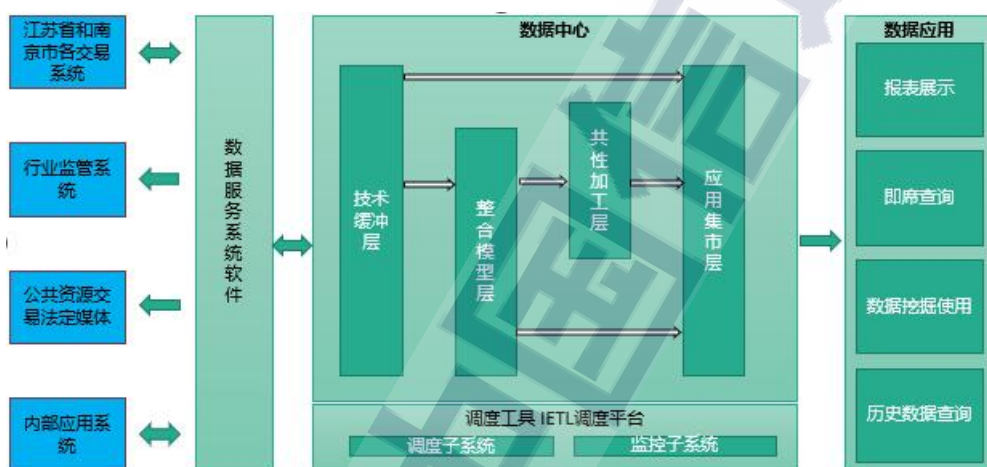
江苏省和南京市各交易系统

行业监管系统

公共资源交易法定媒体

内部应用系统

数据服务系统软件

数据中心

技术缓冲层

整合模型层

共性加工层

应用集市层

调度工具 IETL调度平台

调度子系统

监控子系统

数据应用

报表展示

即席查询

数据挖掘使用

历史数据查询